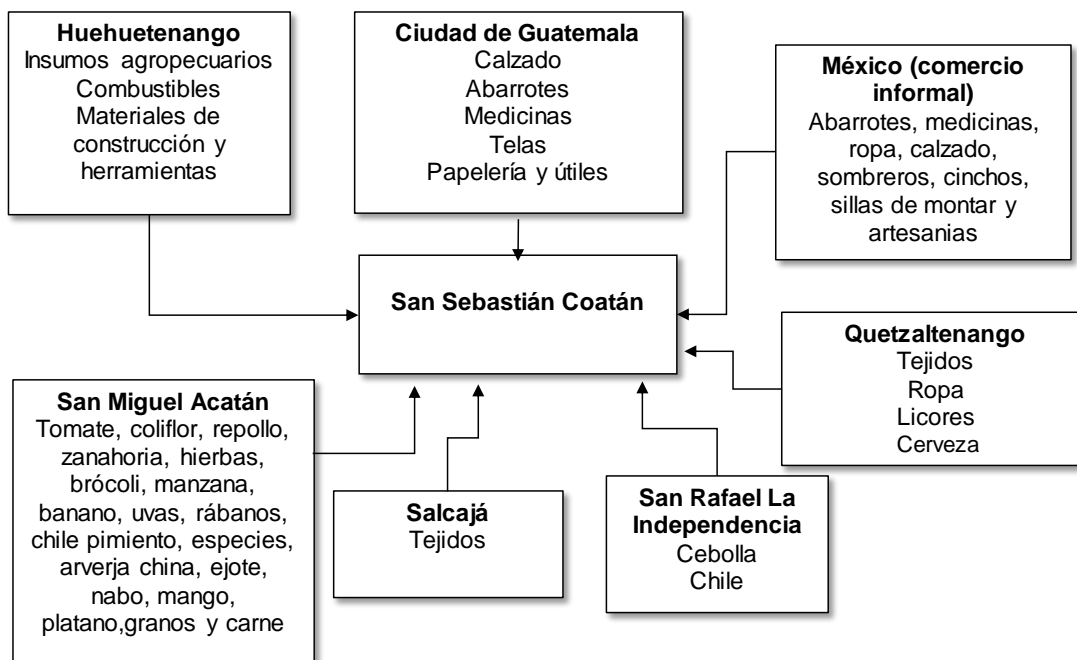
**Huehuetenango**
Insumos agropecuarios
Combustibles
Materiales de construcción y herramientas

**Ciudad de Guatemala**
Calzado
Abarrotes
Medicinas
Telas
Papelería y útiles

**México (comercio informal)**
Abarrotes, medicinas, ropa, calzado, sombreros, cinchos, sillas de montar y artesanias

**San Sebastián Coatán**

**Quetzaltenango**
Tejidos
Ropa
Licores
Cerveza

**San Miguel Acatán**
Tomate, coliflor, repollo, zanahoria, hierbas, brócoli, manzana, banano, uvas, rábanos, chile pimiento, especies, arverja china, ejote, nabo, mango, platano,granos y carne

**Salcajá**
Tejidos

**San Rafael La Independencia**
Cebolla
Chile